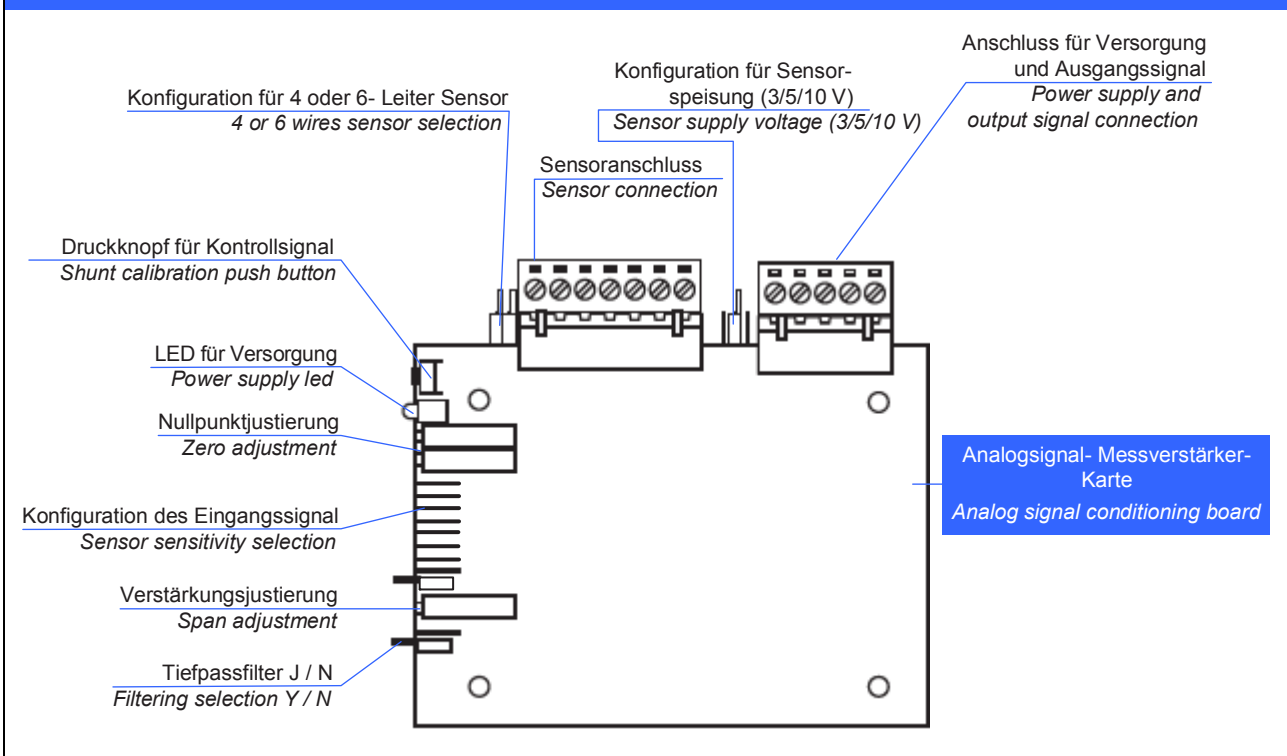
Konfiguration für 4 oder 6- Leiter Sensor
*4 or 6 wires sensor selection*

Konfiguration für Sensorspeisung (3/5/10 V)
*Sensor supply voltage (3/5/10 V)*

Anschluss für Versorgung und Ausgangssignal
*Power supply and output signal connection*

Sensoranschluss
*Sensor connection*

Druckknopf für Kontrollsignal
*Shunt calibration push button*

LED für Versorgung
*Power supply led*

Nullpunktjustierung
*Zero adjustment*

Analogsignal- Messverstärker-Karte
*Analog signal conditioning board*

Konfiguration des Eingangssignal
*Sensor sensitivity selection*

Verstärkungsjustierung
*Span adjustment*

Tiefpassfilter J / N
*Filtering selection Y / N*